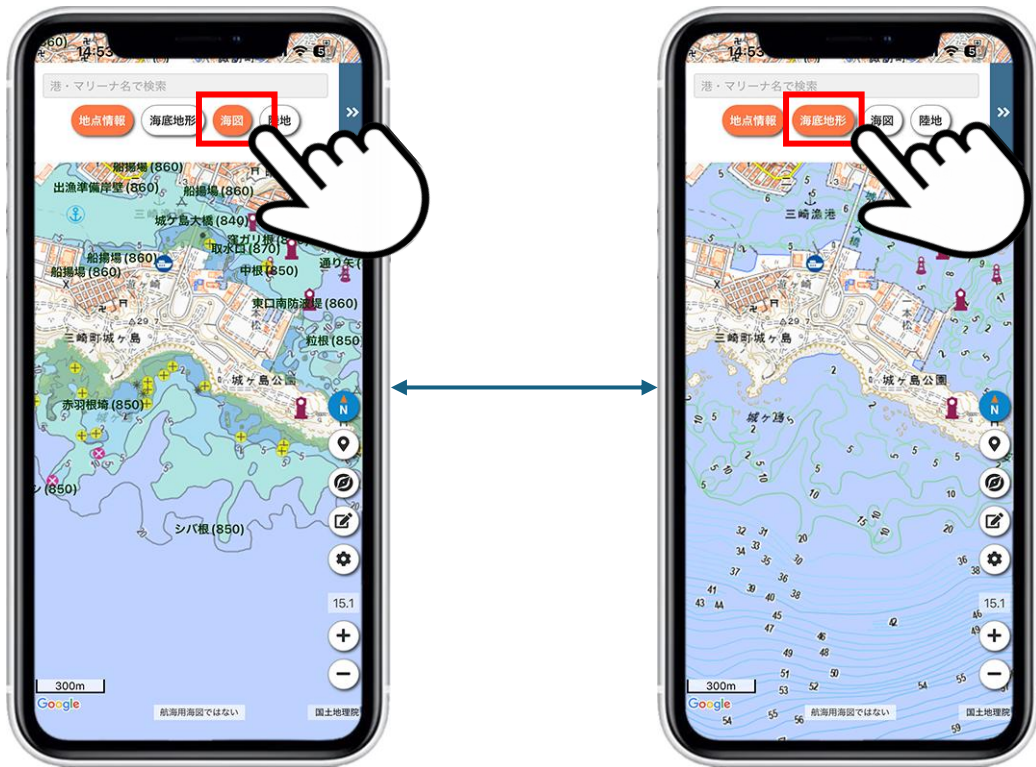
14:53

港・マリーナ名で検索

地点情報
海底地形
海図
陸地

船揚場(860)
出漁準備岸壁(860)
船揚場(860)
城ケ島大橋(840)
窓ガリ根(850)
取水口(870)
船揚場(860)
船揚場(860)
中根(850)
通り矢(
東口南防波堤(860)
粒根(850
三崎町城ケ島
城ケ島公園
赤羽根埼(850)
ン(850)
シバ根(850)

N
15.1
+
−
300m
Google
航海用海図ではない
国土地理院

14:53

港・マリーナ名で検索

地点情報
海底地形
海図
陸地

三崎漁港
三崎町城ケ島
城ケ島公園
城ケ島

N
15.1
+
−
300m
Google
航海用海図ではない
国土地理院